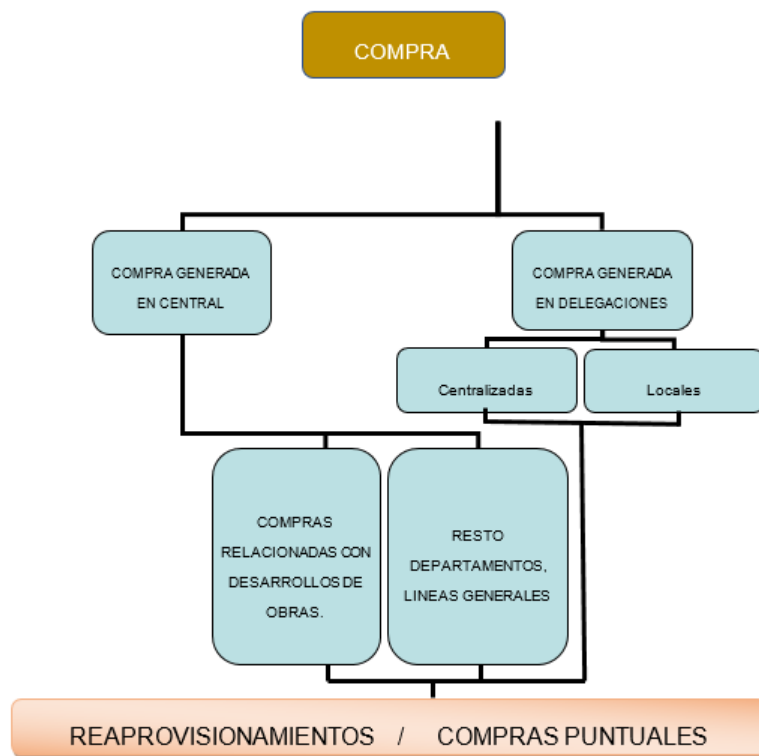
COMPRA

COMPRA GENERADA EN CENTRAL

COMPRA GENERADA EN DELEGACIONES

Centralizadas

Locales

COMPRAS RELACIONADAS CON DESARROLLOS DE OBRAS.

RESTO DEPARTAMENTOS, LINEAS GENERALES

REAPROVISIONAMIENTOS / COMPRAS PUNTUALES